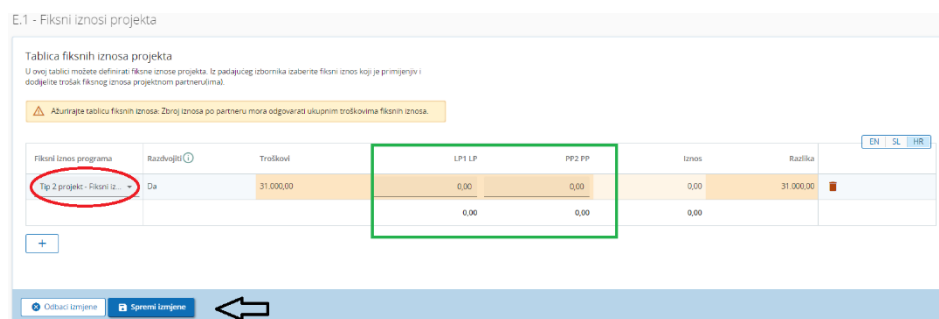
E.1 - Fiksni iznosi projekta

Tablica fiksnih iznosa projekta

U ovoj tablici možete definirati fiksne iznose projekta. Iz padajućeg izbornika izaberite fiksni iznos koji je primjenjiv i dodijelite trošak fiksnog iznosa projektnom partneru(ima).

Ažurirajte tablicu fiksnih iznosa: Zbroj iznosa po partneru mora odgovarati ukupnim troškovima fiksnih iznosa.

EN | SL | HR

| Fiksni iznos programa | Razdvojiti ⓘ | Troškovi | LP1 LP | PP2 PP | Iznos | Razlika |
|---|---|---|---|---|---|---|
| Tip 2 projekt - Fiksni iz... | Da | 31.000,00 | 0,00 | 0,00 | 0,00 | 31.000,00 |
| | | | 0,00 | 0,00 | 0,00 | |

+

Odbaci izmjene | Spremi izmjene